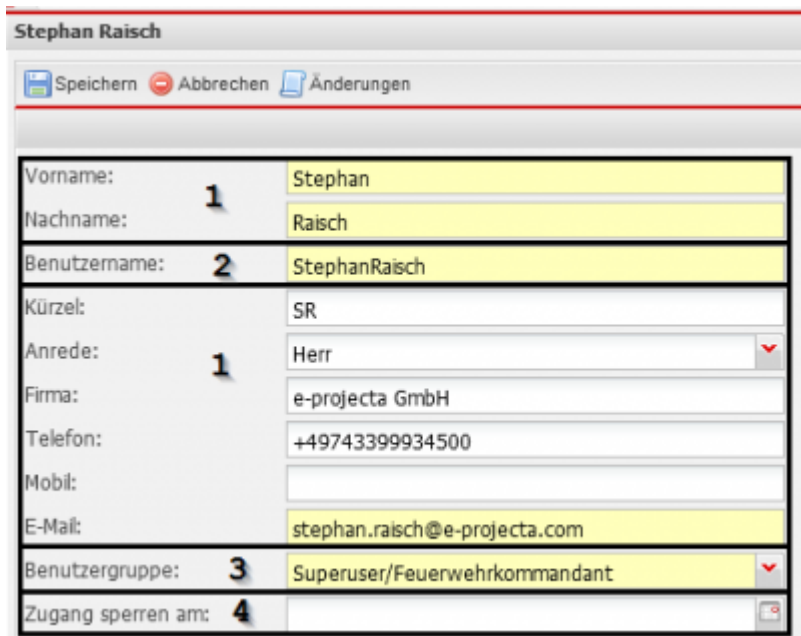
Stephan Raisch

Speichern Abbrechen Änderungen

Vorname: Stephan
1
Nachname: Raisch

Benutzername: 2 StephanRaisch

Kürzel: SR
Anrede: Herr
1
Firma: e-projecta GmbH
Telefon: +49743399934500
Mobil:
E-Mail: stephan.raisch@e-projecta.com

Benutzergruppe: 3 Superuser/Feuerwehrkommandant

Zugang sperren am: 4